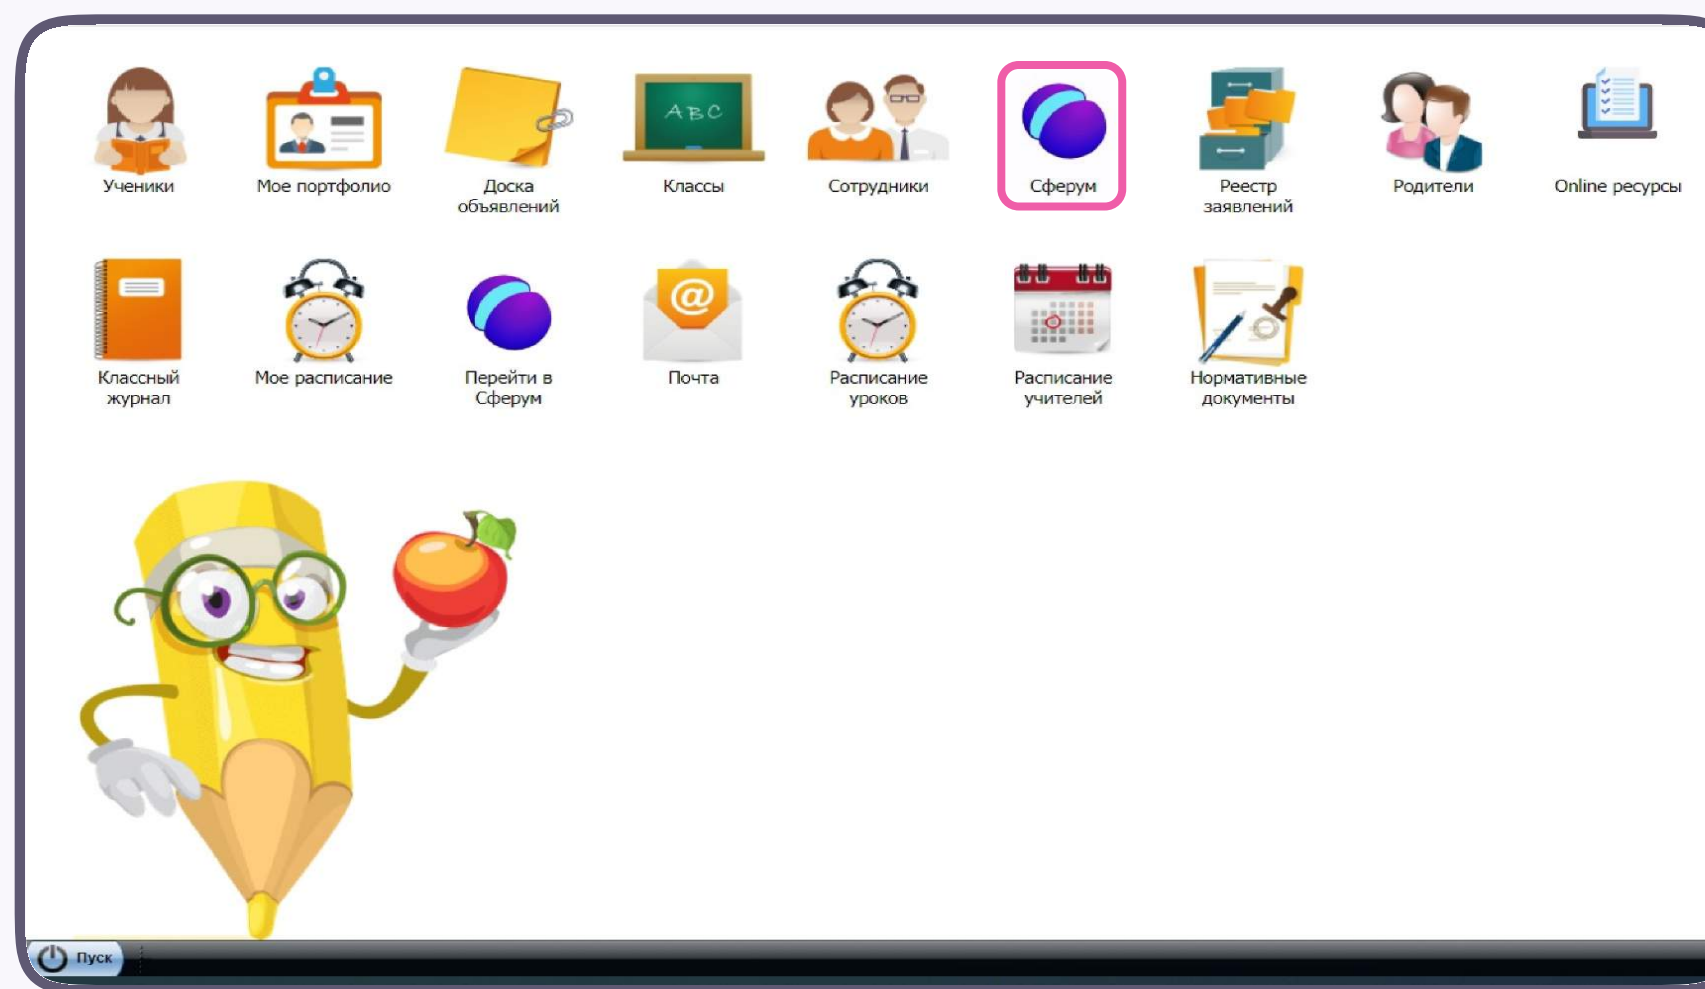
ABC

Ученики

Мое портфолио

Доска объявлений

Классы

Сотрудники

Сферум

Реестр заявлений

Родители

Online ресурсы

Классный журнал

Мое расписание

Перейти в Сферум

Почта

Расписание уроков

Расписание учителей

Нормативные документы

Пуск